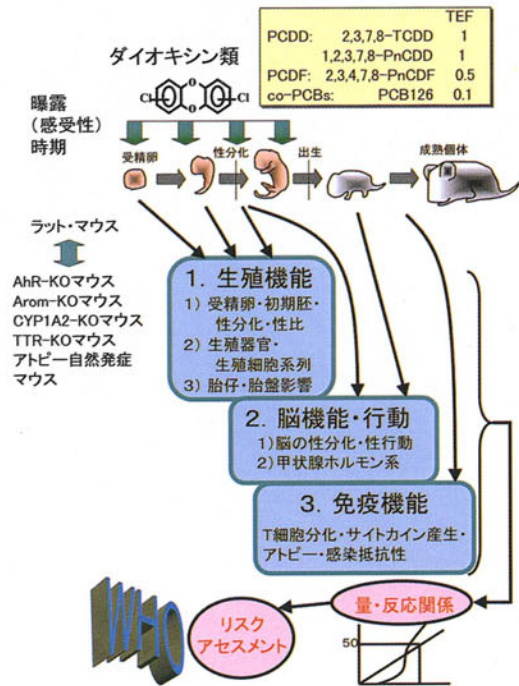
| | | TEF |
|---|---|---|
| PCDD: | 2,3,7,8-TCDD | 1 |
| | 1,2,3,7,8-PnCDD | 1 |
| PCDF: | 2,3,4,7,8-PnCDF | 0.5 |
| co-PCBs: | PCB126 | 0.1 |

ダイオキシン類

Cl Cl

曝露（感受性）時期

受精卵 性分化 出生 成熟個体

ラット・マウス

AhR-KOマウス
Arom-KOマウス
CYP1A2-KOマウス
TTR-KOマウス
アトピー自然発症マウス

1. 生殖機能
1）受精卵・初期胚・性分化・性比
2）生殖器官・生殖細胞系列
3）胎仔・胎盤影響

2. 脳機能・行動
1）脳の性分化・性行動
2）甲状腺ホルモン系

3. 免疫機能
T細胞分化・サイトカイン産生・アトピー・感染抵抗性

WHO

リスクアセスメント

量・反応関係

50